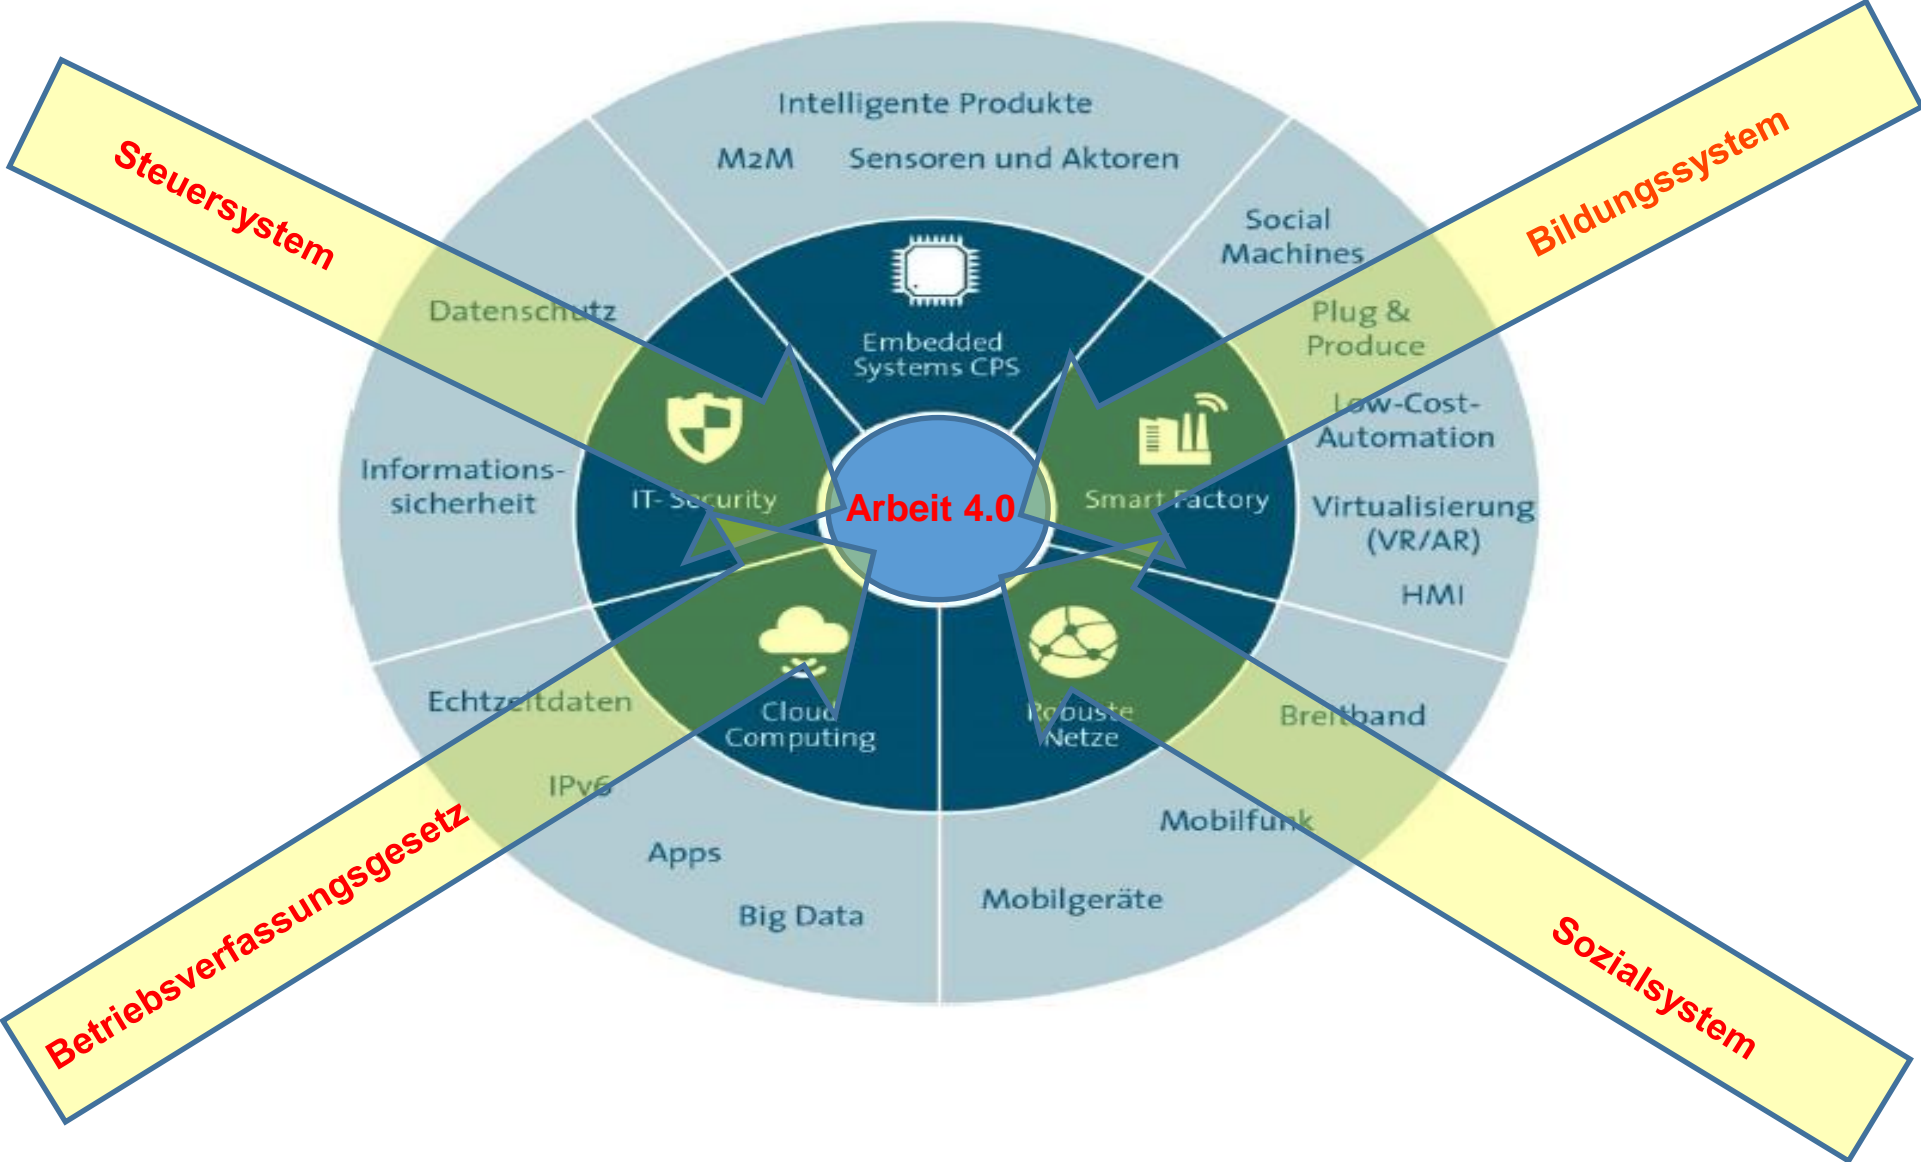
Steuersystem

Bildungssystem

Intelligente Produkte

M2M

Sensoren und Aktoren

Social Machines

Datenschutz

Embedded Systems CPS

Plug & Produce

Low-Cost-Automation

Informations-sicherheit

IT-Security

Arbeit 4.0

Smart Factory

Virtualisierung (VR/AR)

HMI

Echtzeitdaten

Cloud Computing

Robuste Netze

Breitband

IPv6

Apps

Mobilfunk

Big Data

Mobilgeräte

Betriebsverfassungsgesetz

Sozialsystem